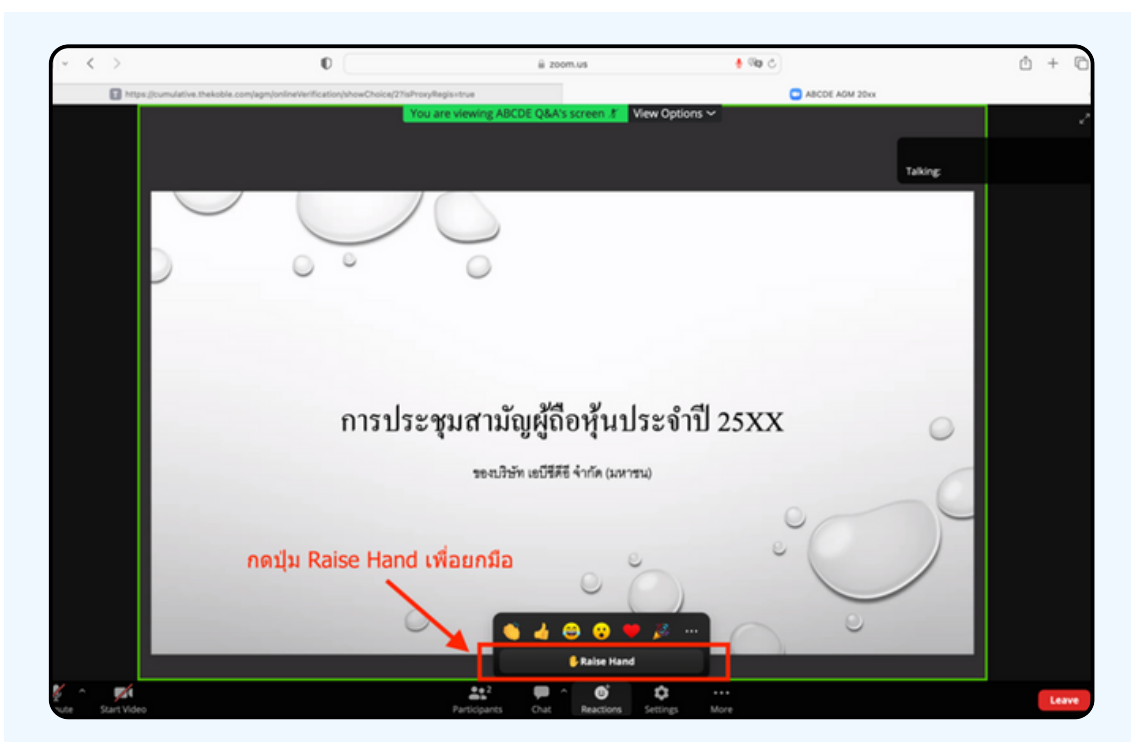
zoom.us

https://cumulative.thekoble.com/agm/onlineVerification/showChoice/2?isProxyRegis=true

ABCDE AGM 20xx

You are viewing ABCDE Q&A's screen

View Options

Talking:

การประชุมสามัญผู้ถือหุ้นประจำปี 25XX

ของบริษัท เอบีซีดีอี จำกัด (มหาชน)

กดปุ่ม Raise Hand เพื่อยกมือ

Raise Hand

ute

Start Video

Participants

Chat

Reactions

Settings

More

Leave